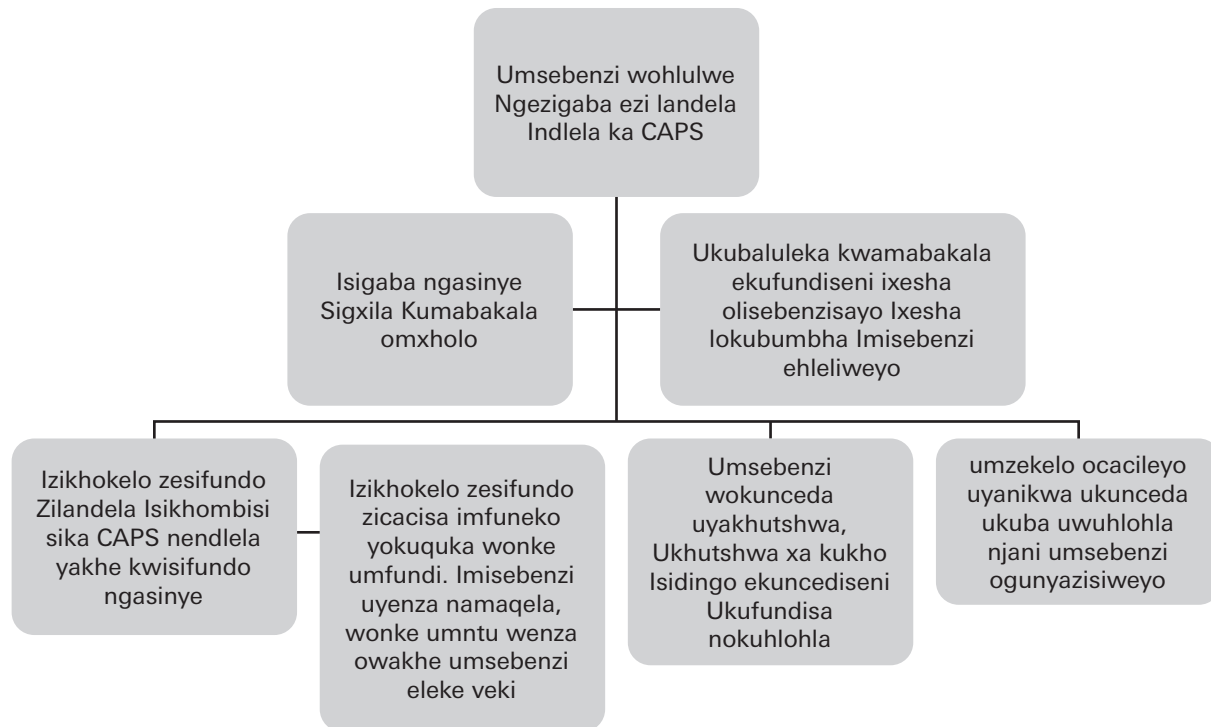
Umsebenzi wohlulwe Ngezigaba ezi landela Indlela ka CAPS

Isigaba ngasinye Sigxila Kumabakala omxholo

Ukubaluleka kwamabakala ekufundiseni ixesha olisebenzisayo Ixesha lokubumbha Imisebenzi ehleliweyo

Izikhokelo zesifundo Zilandela Isikhombisi sika CAPS nendlela yakhe kwisifundo ngasinye

Izikhokelo zesifundo zicacisa imfuneko yokuquka wonke umfundi. Imisebenzi uyenza namaqela, wonke umntu wenza owakhe umsebenzi eleke veki

Umsebenzi wokunceda uyakhutshwa, Ukhutshwa xa kukho Isidingo ekuncediseni Ukufundisa nokuhlohla

umzekelo ocacileyo uyanikwa ukunceda ukuba uwuhlohla njani umsebenzi ogunyazisiweyo